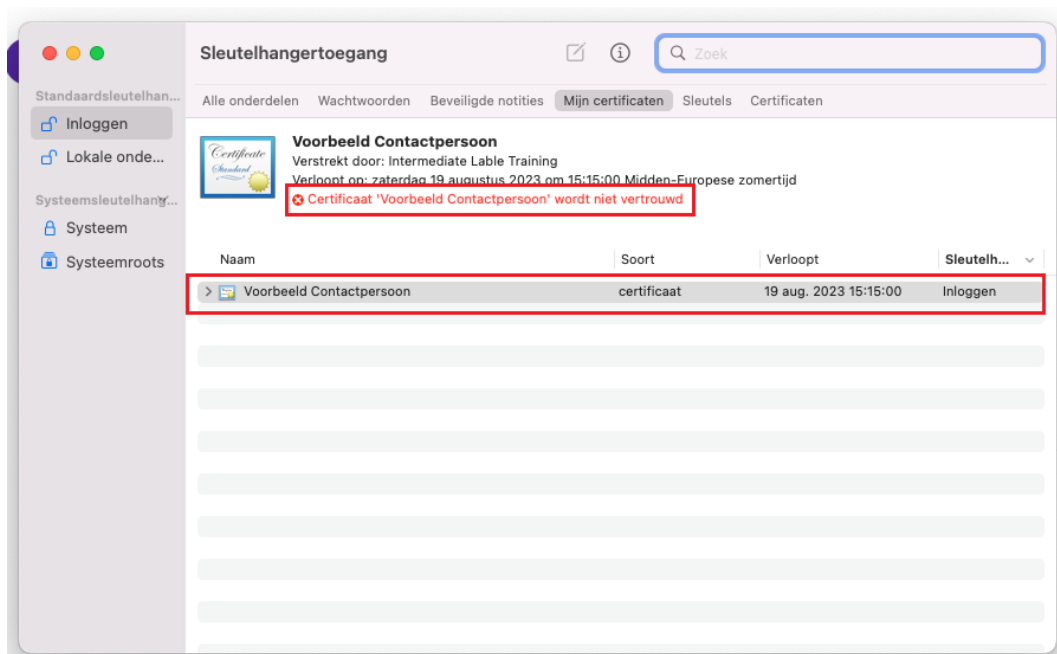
Sleutelhangertoegang

Zoek

Standaardsleutelhan...
Inloggen
Lokale onde...
Systeemsleutelhang...
Systeem
Systeemroots

Alle onderdelen Wachtwoorden Beveiligde notities Mijn certificaten Sleutels Certificaten

Certificate Standard

Voorbeeld Contactpersoon
Verstrekt door: Intermediate Lable Training
Verloopt op: zaterdag 19 augustus 2023 om 15:15:00 Midden-Europese zomertijd
Certificaat 'Voorbeeld Contactpersoon' wordt niet vertrouwd

| Naam | Soort | Verloopt | Sleutelh... |
|---|---|---|---|
| Voorbeeld Contactpersoon | certificaat | 19 aug. 2023 15:15:00 | Inloggen |